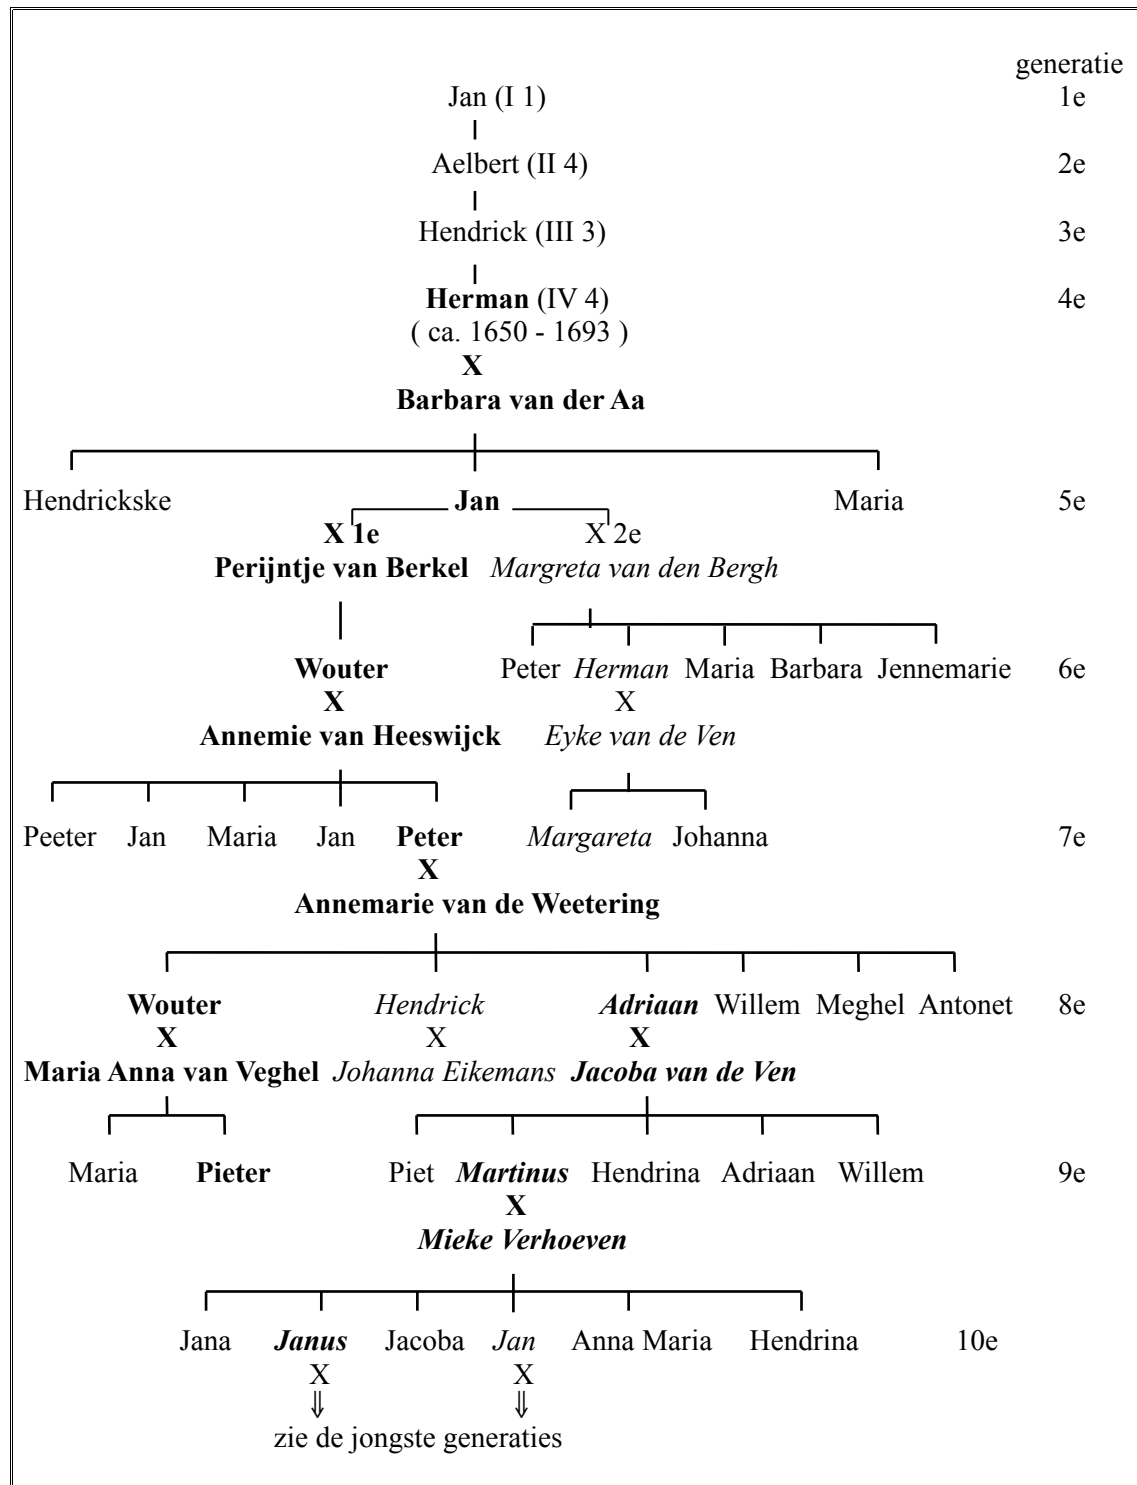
generatie

Jan (I 1) 1e

Aelbert (II 4) 2e

Hendrick (III 3) 3e

**Herman** (IV 4) 4e
( ca. 1650 - 1693 )
**X**
**Barbara van der Aa**

Hendrickske **Jan** Maria 5e
**X 1e** X 2e
**Perijntje van Berkel** *Margreta van den Bergh*

**Wouter** Peter *Herman* Maria Barbara Jennemarie 6e
**X** X
**Annemie van Heeswijck** *Eyke van de Ven*

Peeter Jan Maria Jan **Peter** *Margareta* Johanna 7e
**X**
**Annemarie van de Weetering**

**Wouter** *Hendrick* ***Adriaan*** Willem Meghel Antonet 8e
**X** X **X**
**Maria Anna van Veghel** *Johanna Eikemans* ***Jacoba van de Ven***

Maria **Pieter** Piet ***Martinus*** Hendrina Adriaan Willem 9e
**X**
***Mieke Verhoeven***

Jana ***Janus*** Jacoba *Jan* Anna Maria Hendrina 10e
X X
⇓ ⇓
zie de jongste generaties